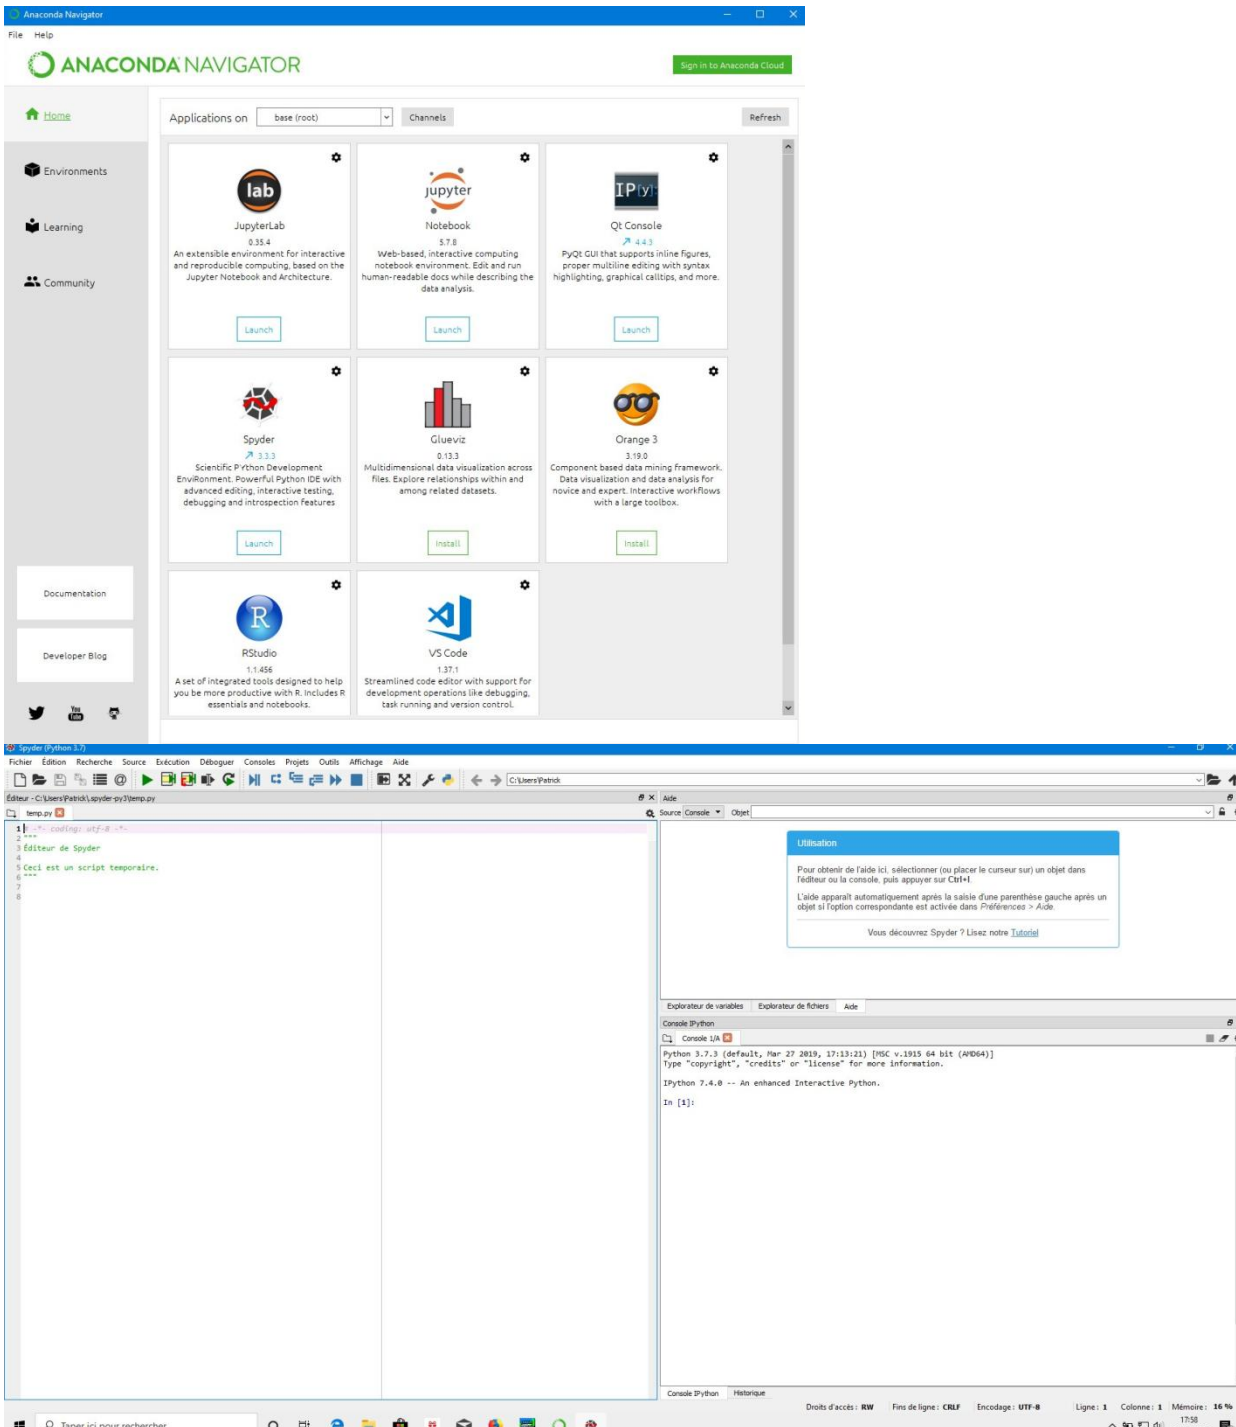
Anaconda Navigator

File Help

ANACONDA NAVIGATOR

Sign in to Anaconda Cloud

Home

Environments

Learning

Community

Documentation

Developer Blog

Applications on base (root) Channels Refresh

lab
JupyterLab
0.35.4
An extensible environment for interactive and reproducible computing, based on the Jupyter Notebook and Architecture.
Launch

jupyter
Notebook
5.7.8
Web-based, interactive computing notebook environment. Edit and run human-readable docs while describing the data analysis.
Launch

IP[y]:
Qt Console
4.4.3
PyQt GUI that supports inline figures, proper multiline editing with syntax highlighting, graphical calltips, and more.
Launch

Spyder
3.3.3
Scientific PYthon Development EnviRonment. Powerful Python IDE with advanced editing, interactive testing, debugging and introspection features
Launch

Glueviz
0.13.3
Multidimensional data visualization across files. Explore relationships within and among related datasets.
Install

Orange 3
3.19.0
Component based data mining framework. Data visualization and data analysis for novice and expert. Interactive workflows with a large toolbox.
Install

R
RStudio
1.1.456
A set of integrated tools designed to help you be more productive with R. Includes R essentials and notebooks.

VS Code
1.37.1
Streamlined code editor with support for development operations like debugging, task running and version control.

Spyder (Python 3.7)

Fichier Édition Recherche Source Exécution Déboguer Consoles Projets Outils Affichage Aide

C:\Users\Patrick

Éditeur - C:\Users\Patrick\.spyder-py3\temp.py

temp.py

1 # -*- coding: utf-8 -*-
2 """
3 Éditeur de Spyder
4
5 Ceci est un script temporaire.
6 """
7
8

Aide

Source Console Objet

Utilisation

Pour obtenir de l'aide ici, sélectionner (ou placer le curseur sur) un objet dans l'éditeur ou la console, puis appuyer sur Ctrl+I.

L'aide apparaît automatiquement après la saisie d'une parenthèse gauche après un objet si l'option correspondante est activée dans Préférences > Aide.

Vous découvrez Spyder ? Lisez notre Tutoriel

Explorateur de variables Explorateur de fichiers Aide

Console IPython

Console 1/A

Python 3.7.3 (default, Mar 27 2019, 17:13:21) [MSC v.1915 64 bit (AMD64)]
Type "copyright", "credits" or "license" for more information.

IPython 7.4.0 -- An enhanced Interactive Python.

In [1]:

Console IPython Historique

Droits d'accès : RW Fins de ligne : CRLF Encodage : UTF-8 Ligne : 1 Colonne : 1 Mémoire : 16 %

Taper ici pour rechercher

17:58